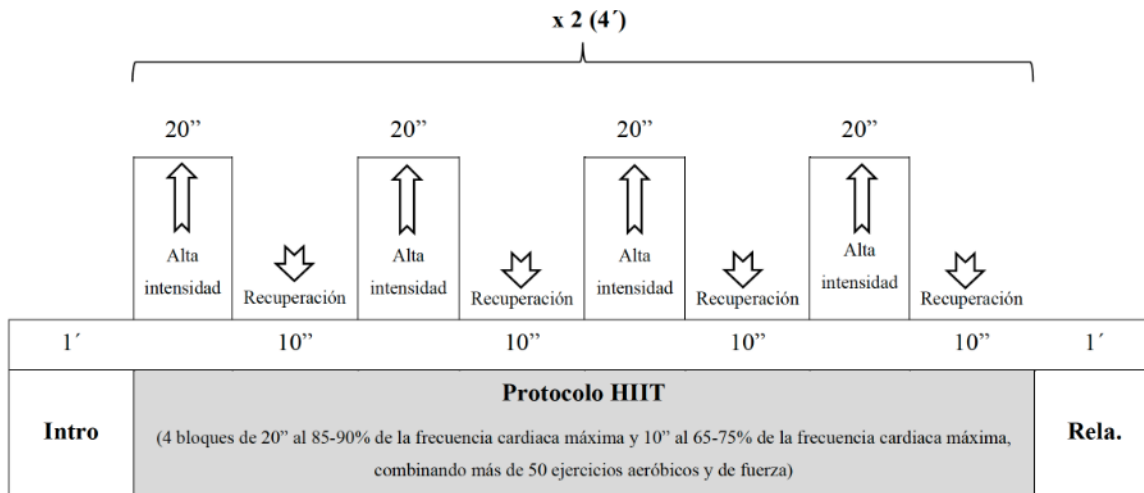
x 2 (4´)

20”

Alta intensidad

Recuperación

20”

Alta intensidad

Recuperación

20”

Alta intensidad

Recuperación

20”

Alta intensidad

Recuperación

1´

10”

10”

10”

10”

1´

Intro

Protocolo HIIT

(4 bloques de 20” al 85-90% de la frecuencia cardiaca máxima y 10” al 65-75% de la frecuencia cardiaca máxima, combinando más de 50 ejercicios aeróbicos y de fuerza)

Rela.